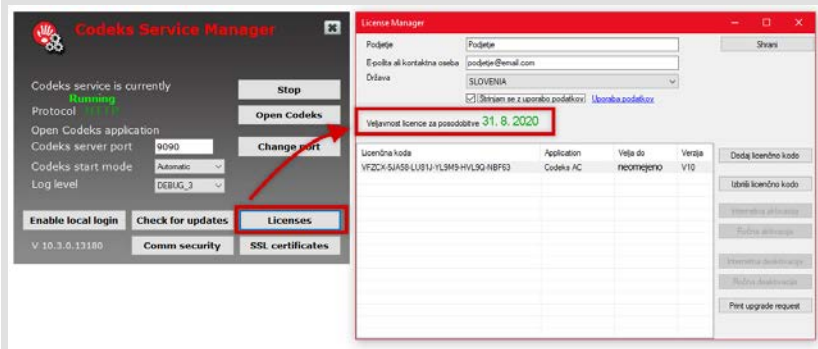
Codeks Service Manager

Codeks service is currently
Running
Protocol HTTP
Open Codeks application
Codeks server port 9090
Codeks start mode Automatic
Log level DEBUG_3

Stop
Open Codeks
Change port

Enable local login
Check for updates
Licenses
V 10.3.0.13180
Comm security
SSL certificates

License Manager

Podjetje Podjetje
E-pošta ali kontaktna oseba podjetje@email.com
Država SLOVENIA
Strinjam se z uporabo podatkov Uporaba podatkov

Shrani

Veljavnost licence za posodobitve 31. 8. 2020

| Licenčna koda | Application | Velja do | Verzija |
|---|---|---|---|
| VFZCX-5JA58-LU81J-YL9M9-HVL9Q-NBF63 | Codeks AC | neomejeno | V10 |

Dodaj licenčno kodo
Izbriši licenčno kodo
Internetna aktivacija
Ročna aktivacija
Internetna deaktivacija
Ročna deaktivacija
Print upgrade request